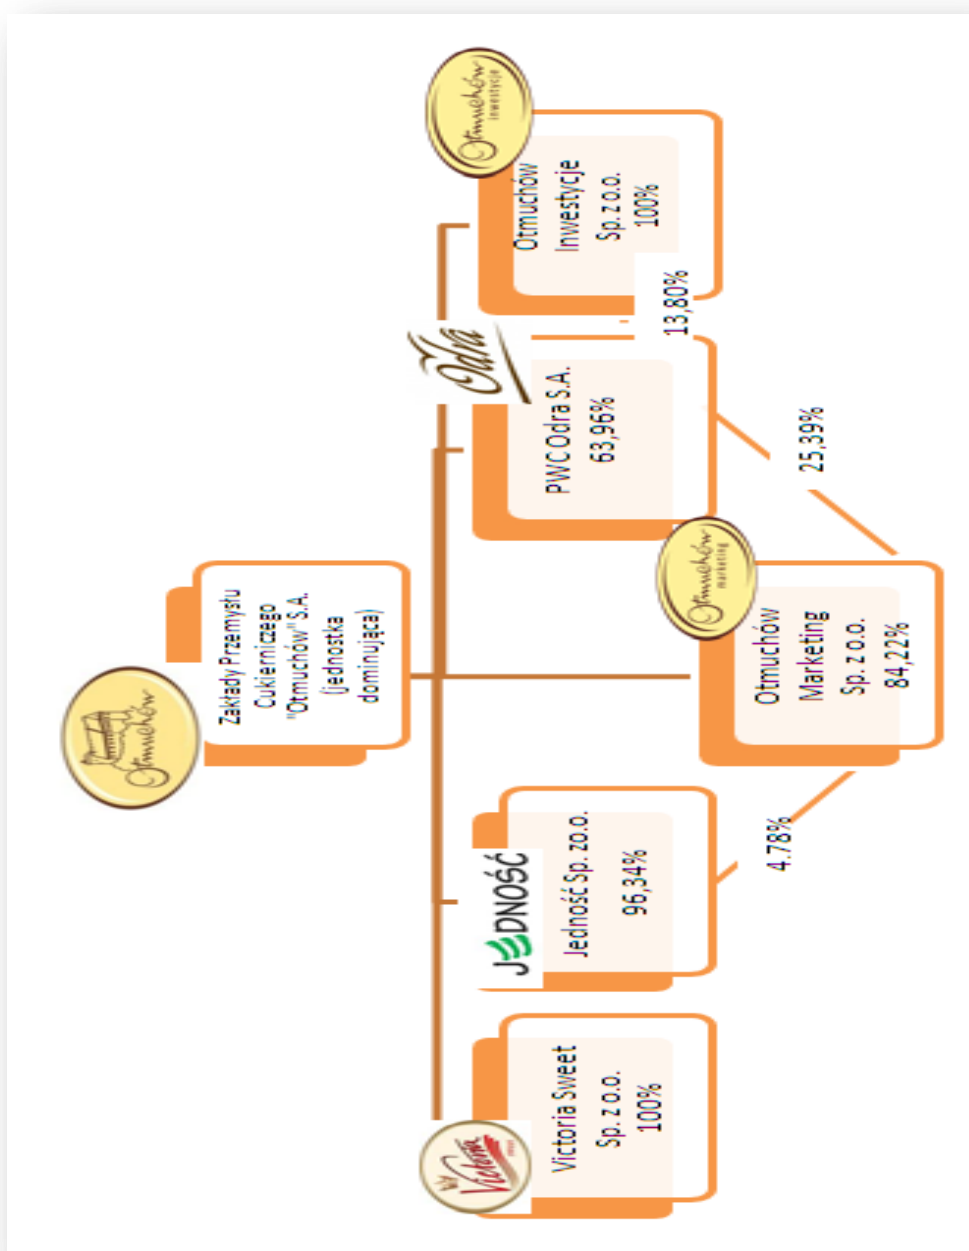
Otmuchów

Zakłady Przemysłu Cukierniczego "Otmuchów" S.A. (jednostka dominująca)

Otmuchów inwestycje

Otmuchów Inwestycje Sp. z o.o. 100%

13,80%

Odra

PWC Odra S.A. 63,96%

25,39%

Otmuchów marketing

Otmuchów Marketing Sp. z o.o. 84,22%

JEDNOŚĆ

Jedność Sp. zo.o. 96,34%

4,78%

Victoria

Victoria Sweet Sp. z o.o. 100%